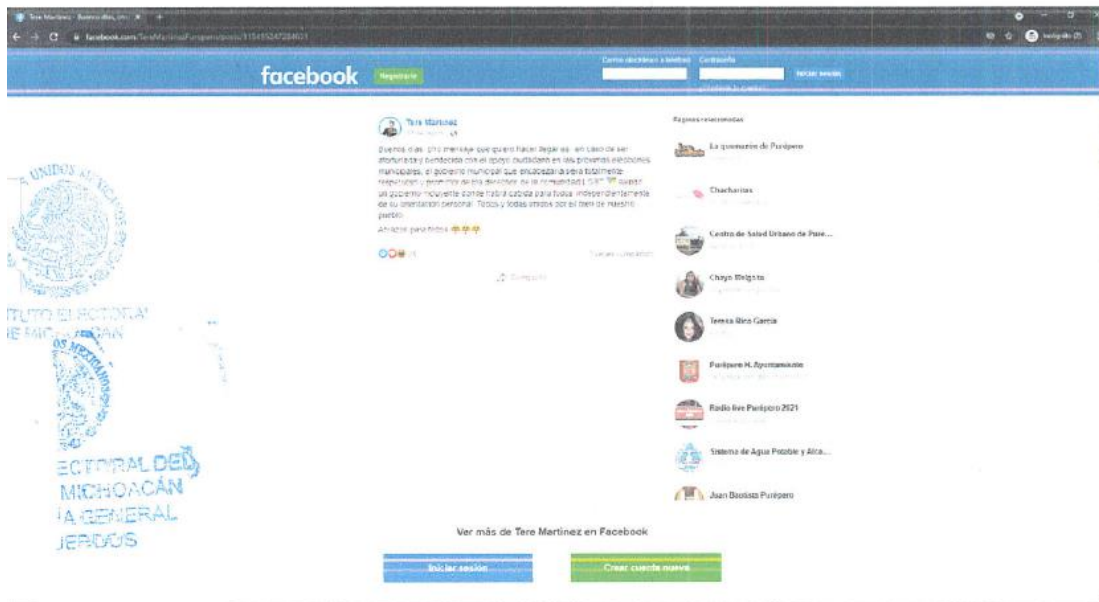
Tere Martinez - Buenos días, ... ×

facebook.com/TereMartinezPurepero/posts/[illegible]

facebook Registrarte

Correo electrónico o teléfono Contraseña Iniciar sesión

¿Olvidaste tu cuenta?

Tere Martinez

Buenos días. Un mensaje que quiero hacer llegar es: en caso de ser afortunada y bendecida con el apoyo ciudadano en las próximas elecciones municipales, el gobierno municipal que encabezaría sería totalmente respetuoso y promotor de los derechos de la comunidad LGBT. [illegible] un gobierno incluyente donde habrá cabida para todos independientemente de su orientación personal. Todos y todas unidos por el bien de nuestro pueblo.

Abrazos para todos

Compartir

Páginas relacionadas

La quemazón de Purépero

Chacharitas

Centro de Salud Urbano de Pure...

Chayo Delgado

Teresa Rico García

Purépero H. Ayuntamiento

Radio live Purépero 2021

Sistema de Agua Potable y Alca...

Juan Bautista Purépero

Ver más de Tere Martinez en Facebook

Iniciar sesión

Crear cuenta nueva

UNIDOS

ITUTO ELECTORAL
DE MICHOACÁN

OS MEXICANOS

ECTORAL DE
MICHOACÁN
A GENERAL
JERDOS